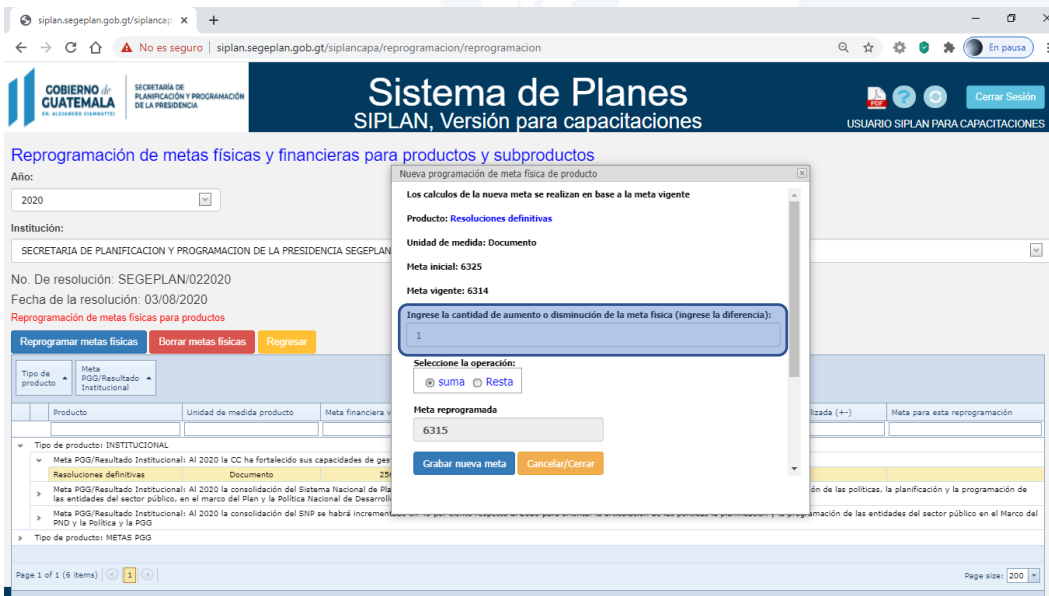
siplan.segeplan.gob.gt/siplancap ×
+
No es seguro | siplan.segeplan.gob.gt/siplancapa/reprogramacion/reprogramacion
En pausa

GOBIERNO de GUATEMALA DR. ALEJANDRO GIAMMATTEI
SECRETARÍA DE PLANIFICACIÓN Y PROGRAMACIÓN DE LA PRESIDENCIA

Sistema de Planes
SIPLAN, Versión para capacitaciones

Cerrar Sesión
USUARIO SIPLAN PARA CAPACITACIONES

Reprogramación de metas físicas y financieras para productos y subproductos

Año:
2020

Institución:
SECRETARIA DE PLANIFICACION Y PROGRAMACION DE LA PRESIDENCIA SEGEPLAN

No. De resolución: SEGEPLAN/022020
Fecha de la resolución: 03/08/2020
Reprogramación de metas físicas para productos

Reprogramar metas físicas
Borrar metas físicas
Regresar

Tipo de producto
Meta PGG/Resultado Institucional

| Producto | Unidad de medida producto | Meta financiera v | lizada (+-) | Meta para esta reprogramación |
|---|---|---|---|---|

Tipo de producto: INSTITUCIONAL
Meta PGG/Resultado Institucional: Al 2020 la CC ha fortalecido sus capacidades de ges
Resoluciones definitivas | Documento | 25
Meta PGG/Resultado Institucional: Al 2020 la consolidación del Sistema Nacional de Pla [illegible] ón de las políticas, la planificación y la programación de las entidades del sector público, en el marco del Plan y la Política Nacional de Desarrollo
Meta PGG/Resultado Institucional: Al 2020 la consolidación del SNP se habrá incrementado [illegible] ramación de las entidades del sector público en el Marco del PND y la Política y la PGG
Tipo de producto: METAS PGG

Page 1 of 1 (6 items) 1
Page size: 200

Nueva programación de meta física de producto

Los calculos de la nueva meta se realizan en base a la meta vigente

Producto: Resoluciones definitivas

Unidad de medida: Documento

Meta inicial: 6325

Meta vigente: 6314

Ingrese la cantidad de aumento o disminución de la meta física (ingrese la diferencia):
1

Seleccione la operación:
suma Resta

Meta reprogramada
6315

Grabar nueva meta
Cancelar/Cerrar